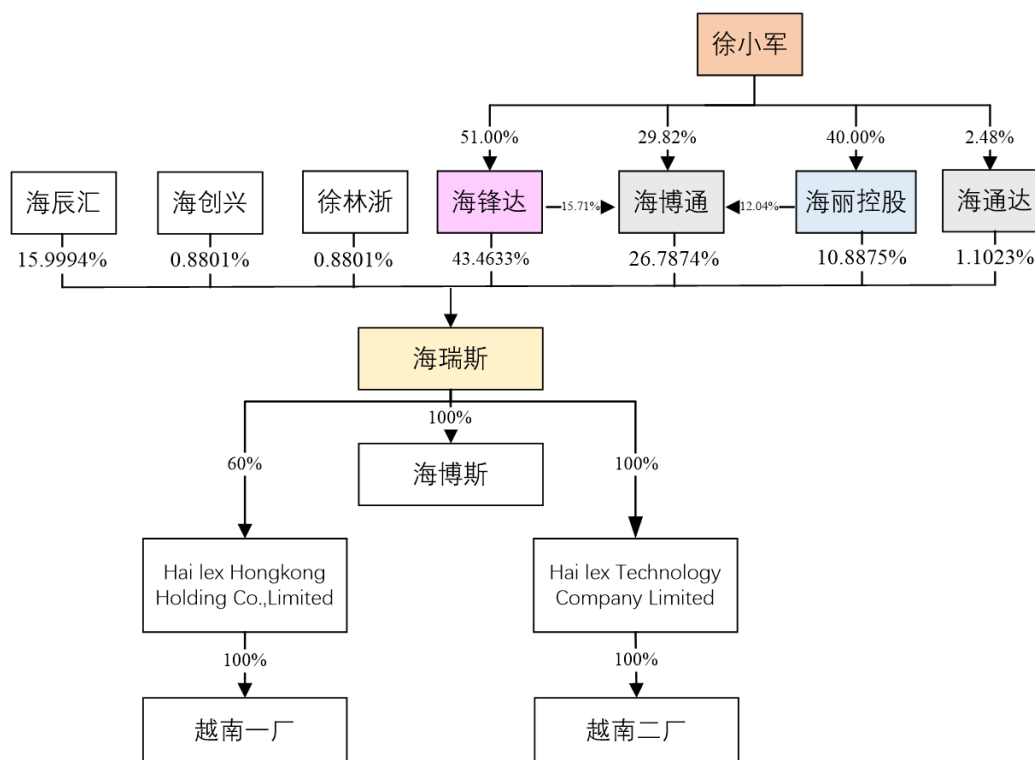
徐小军

51.00%
29.82%
40.00%
2.48%

海辰汇
海创兴
徐林浙
海锋达
15.71%
海博通
12.04%
海丽控股
海通达

15.9994%
0.8801%
0.8801%
43.4633%
26.7874%
10.8875%
1.1023%

海瑞斯

60%
100%
100%

海博斯

Hai lex Hongkong Holding Co.,Limited

Hai lex Technology Company Limited

100%
100%

越南一厂
越南二厂